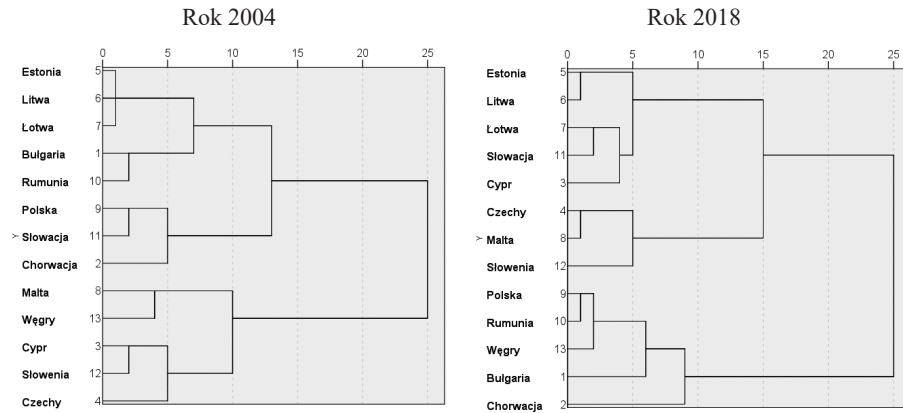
Rok 2004

0 5 10 15 20 25

Estonia 5
Litwa 6
Łotwa 7
Bulgaria 1
Rumunia 10
Polska 9
Y Słowacja 11
Chorwacja 2
Malta 8
Węgry 13
Cypr 3
Słowenia 12
Czechy 4

Rok 2018

0 5 10 15 20 25

Estonia 5
Litwa 6
Łotwa 7
Słowacja 11
Cypr 3
Czechy 4
Y Malta 8
Słowenia 12
Polska 9
Rumunia 10
Węgry 13
Bulgaria 1
Chorwacja 2